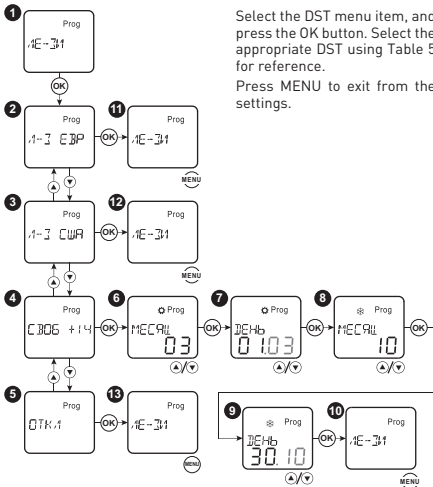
1
Prog
ЛЕ-ЗИ
OK

Select the DST menu item, and press the OK button. Select the appropriate DST using Table 5 for reference.

Press MENU to exit from the settings.

2
Prog
Л-З ЕВР
OK
11
Prog
ЛЕ-ЗИ
MENU

3
Prog
Л-З США
OK
12
Prog
ЛЕ-ЗИ
MENU

4
Prog
СВОБ +14
OK
6
Prog
МЕСЯЦ
03
OK
7
Prog
ДЕНЬ
01.03
OK
8
Prog
МЕСЯЦ
10
OK

9
Prog
ДЕНЬ
30.10
OK
10
Prog
ЛЕ-ЗИ
MENU

5
Prog
ОТКЛ
OK
13
Prog
ЛЕ-ЗИ
MENU